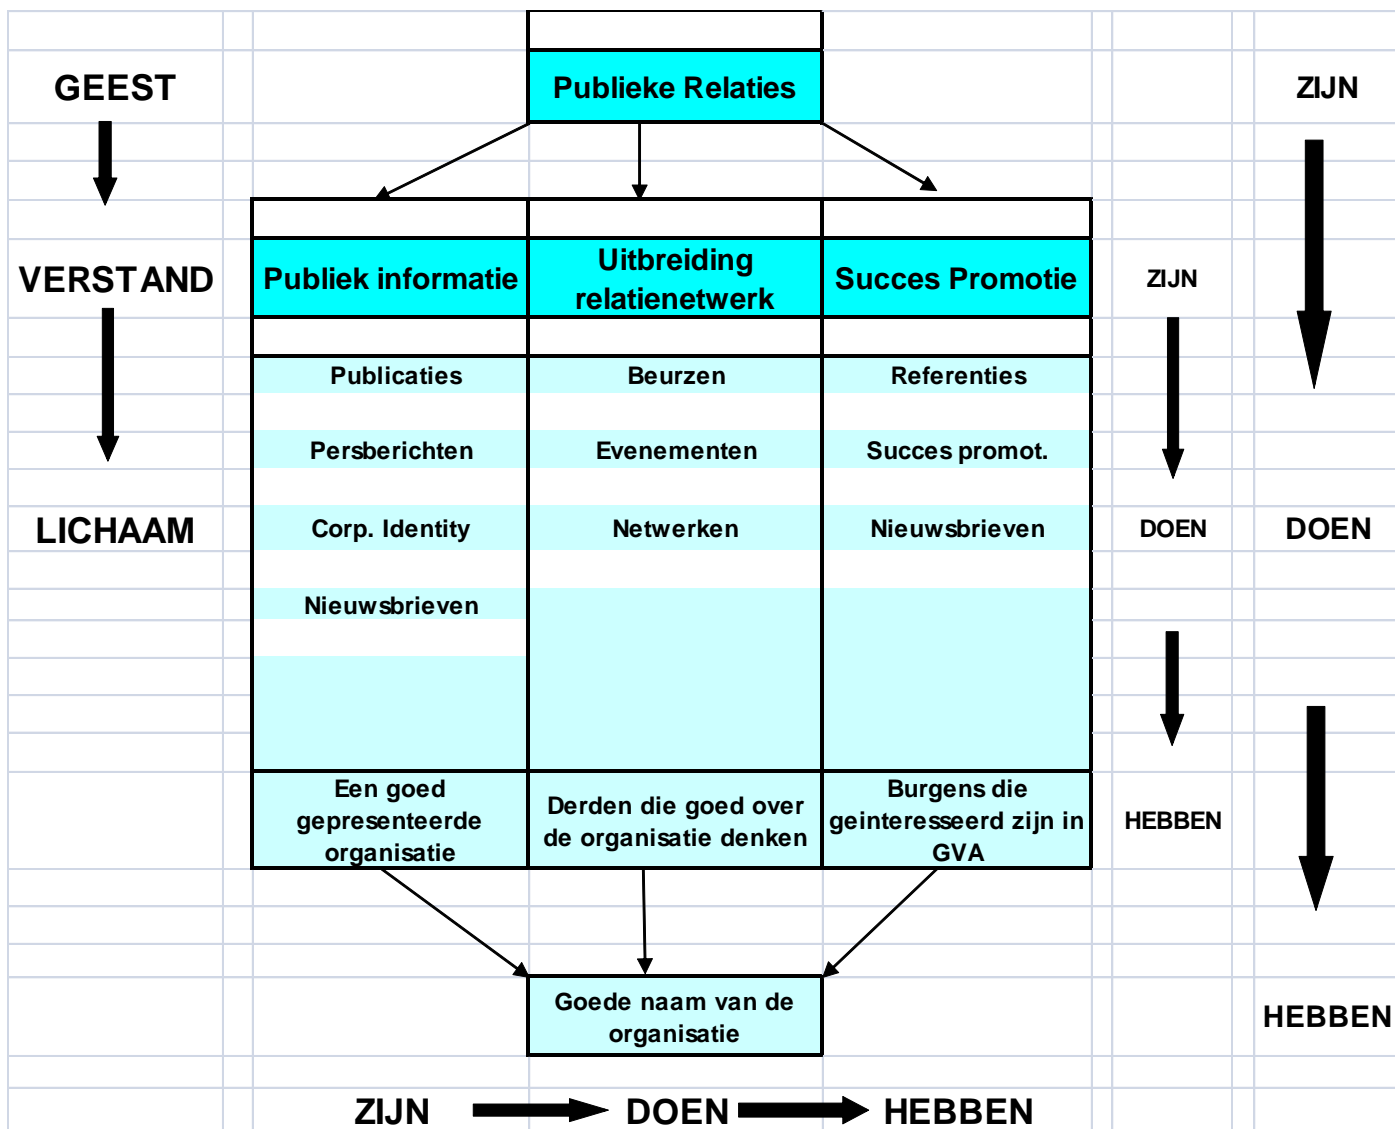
GEEST

Publieke Relaties

ZIJN

VERSTAND

| Publiek informatie | Uitbreiding relatienetwerk | Succes Promotie |
|---|---|---|
| Publicaties | Beurzen | Referenties |
| Persberichten | Evenementen | Succes promot. |
| Corp. Identity | Netwerken | Nieuwsbrieven |
| Nieuwsbrieven | | |
| Een goed gepresenteerde organisatie | Derden die goed over de organisatie denken | Burgens die geinteresseerd zijn in GVA |

ZIJN

LICHAAM

DOEN

DOEN

HEBBEN

Goede naam van de organisatie

HEBBEN

ZIJN DOEN HEBBEN